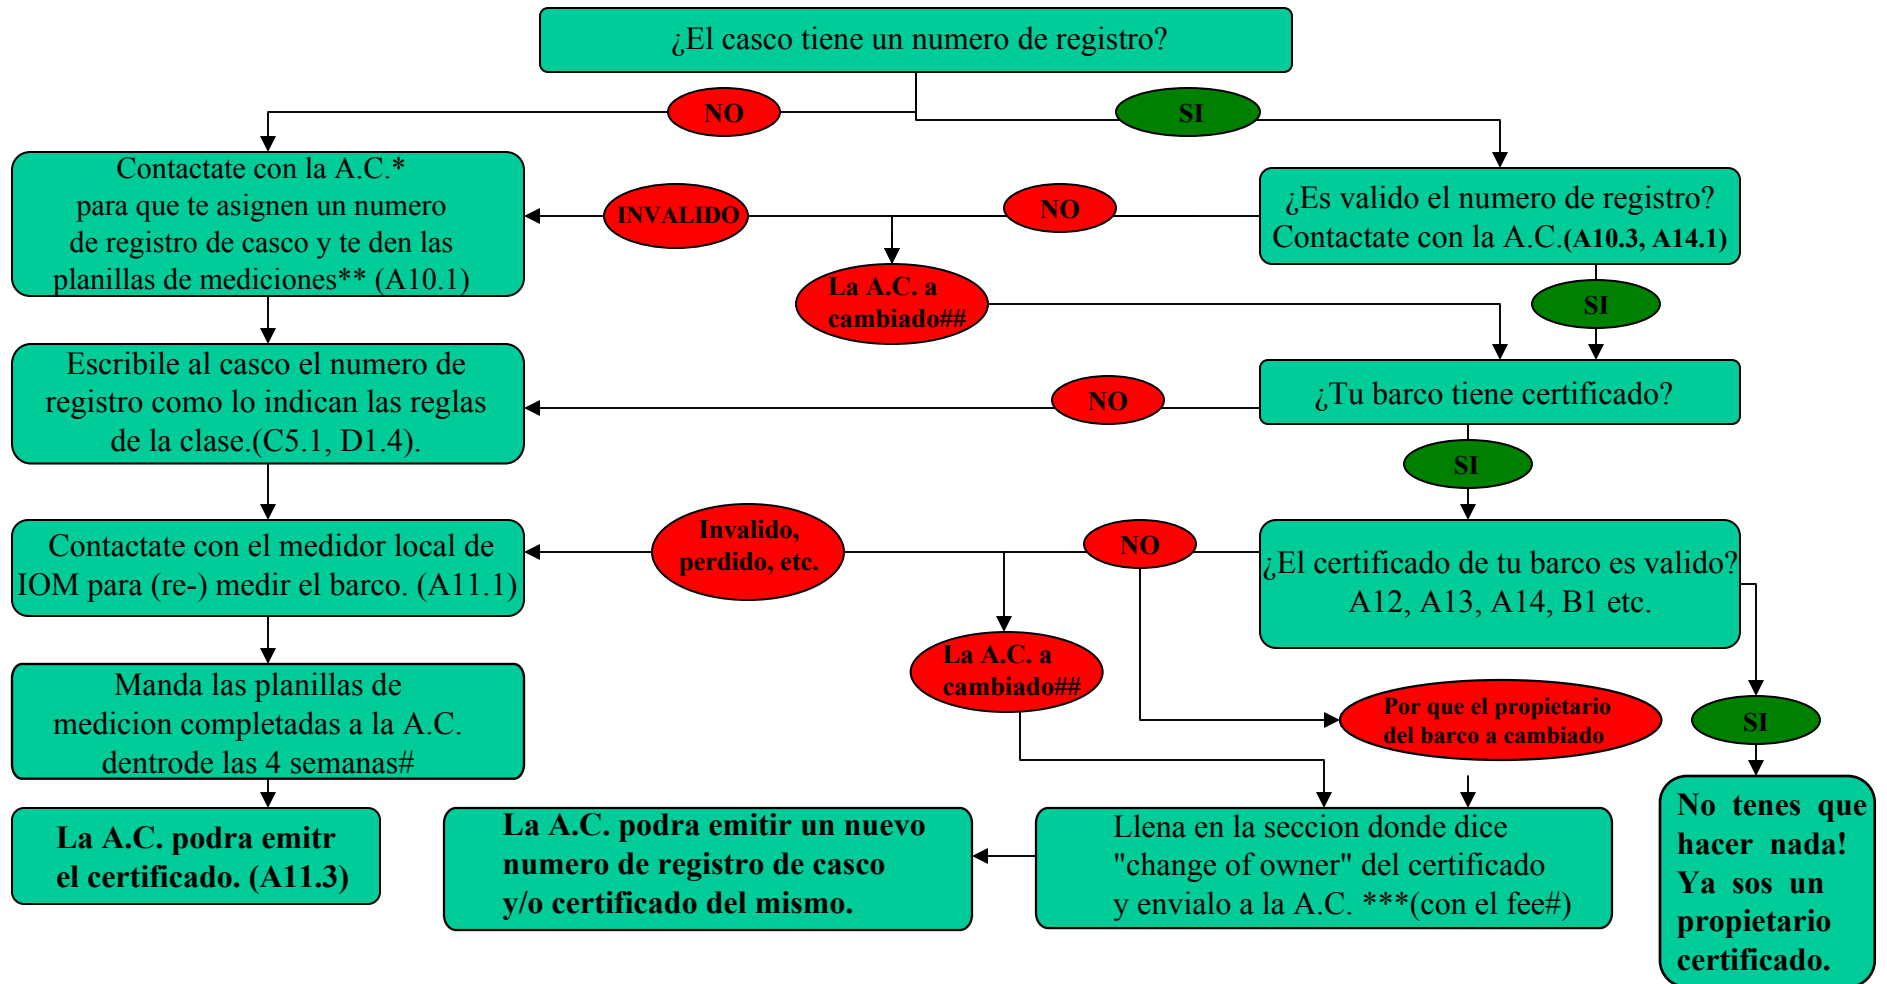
¿El casco tiene un numero de registro?

NO

SI

Contactate con la A.C.* para que te asignen un numero de registro de casco y te den las planillas de mediciones** (A10.1)

INVALIDO

NO

¿Es valido el numero de registro? Contactate con la A.C.(A10.3, A14.1)

La A.C. a cambiado##

SI

Escribile al casco el numero de registro como lo indican las reglas de la clase.(C5.1, D1.4).

NO

¿Tu barco tiene certificado?

SI

Contactate con el medidor local de IOM para (re-) medir el barco. (A11.1)

Invalido, perdido, etc.

NO

¿El certificado de tu barco es valido? A12, A13, A14, B1 etc.

La A.C. a cambiado##

Por que el propietario del barco a cambiado

SI

Manda las planillas de medicion completadas a la A.C. dentrode las 4 semanas#

La A.C. podra emitr el certificado. (A11.3)

La A.C. podra emitir un nuevo numero de registro de casco y/o certificado del mismo.

Llena en la seccion donde dice "change of owner" del certificado y envialo a la A.C. ***(con el fee#)

No tenes que hacer nada! Ya sos un propietario certificado.